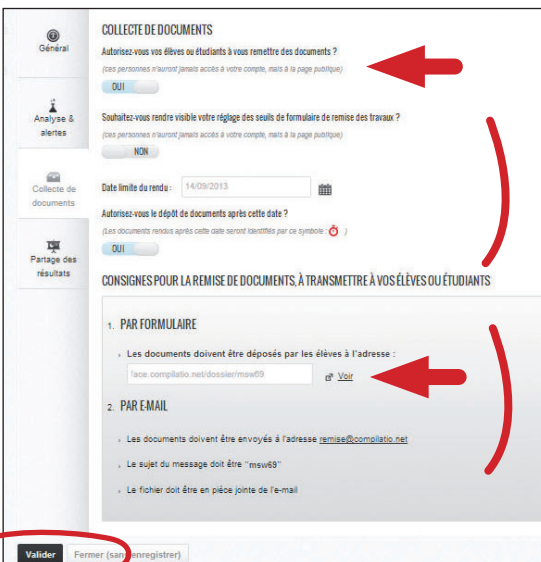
Général

Analyse & alertes

Collecte de documents

Partage des résultats

COLLECTE DE DOCUMENTS

Autorisez-vous vos élèves ou étudiants à vous remettre des documents ?

(ces personnes n'auront jamais accès à votre compte, mais à la page publique)

OUI

Souhaitez-vous rendre visible votre réglage des seuils de formulaire de remise des travaux ?

(ces personnes n'auront jamais accès à votre compte, mais à la page publique)

NON

Date limite du rendu : 14/09/2013

Autorisez-vous le dépôt de documents après cette date ?

(Les documents rendus après cette date seront identifiés par ce symbole )

OUI

CONSIGNES POUR LA REMISE DE DOCUMENTS, À TRANSMETTRE À VOS ÉLÈVES OU ÉTUDIANTS

1. PAR FORMULAIRE

Les documents doivent être déposés par les élèves à l'adresse :

lace.compilatio.net/dossier/msw69

Voir

2. PAR E-MAIL

Les documents doivent être envoyés à l'adresse remise@compilatio.net

Le sujet du message doit être "msw69"

Le fichier doit être en pièce jointe de l'e-mail

Valider

Fermer (san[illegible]enregistrer)